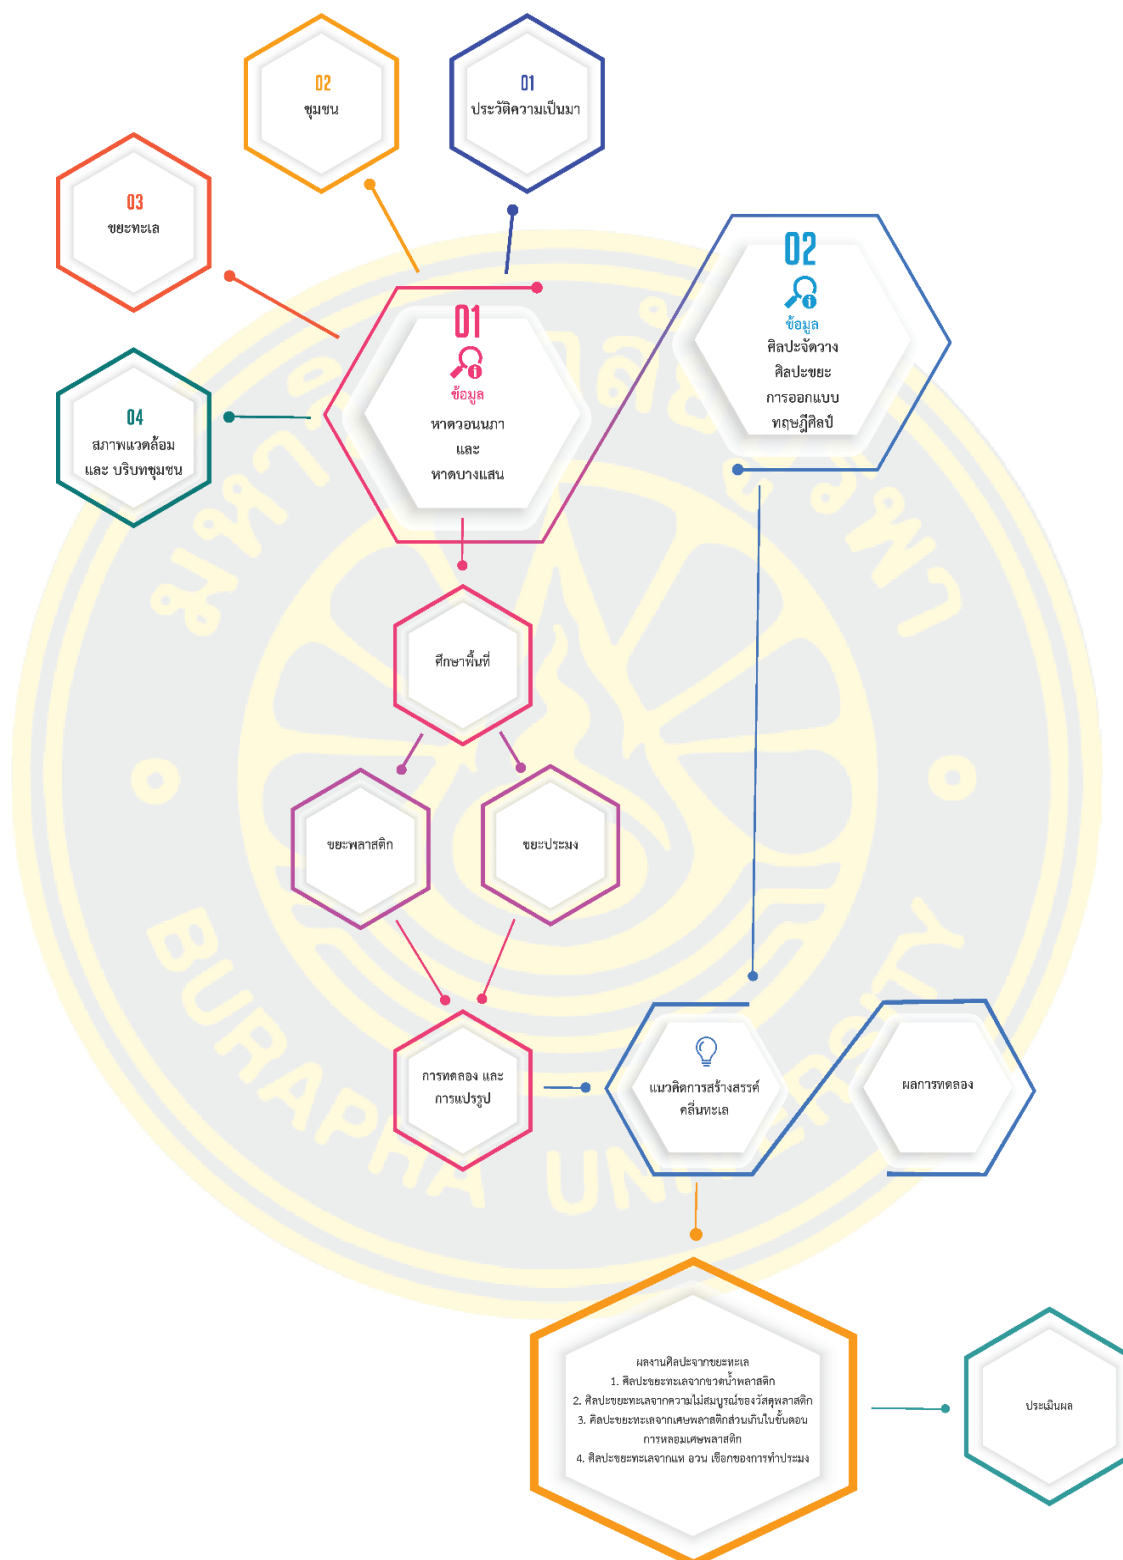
02
ชุมชน

01
ประวัติความเป็นมา

03
ขยะทะเล

01
ข้อมูล
หาดวอนนภา
และ
หาดบางแสน

02
ข้อมูล
ศิลปะจัดวาง
ศิลปะขยะ
การออกแบบ
ทฤษฎีศิลป์

04
สภาพแวดล้อม
และ บริบทชุมชน

ศึกษาพื้นที่

ขยะพลาสติก

ขยะประมง

การทดลอง และ
การแปรรูป

แนวคิดการสร้างสรรค์
คลื่นทะเล

ผลการทดลอง

ผลงานศิลปะจากขยะทะเล
1. ศิลปะขยะทะเลจากขวดน้ำพลาสติก
2. ศิลปะขยะทะเลจากความไม่สมบูรณ์ของวัสดุพลาสติก
3. ศิลปะขยะทะเลจากเศษพลาสติกส่วนเกินในขั้นตอนการหลอมเศษพลาสติก
4. ศิลปะขยะทะเลจากแห อวน เชือกของการทำประมง

ประเมินผล

BURAPHA UNIVERSITY